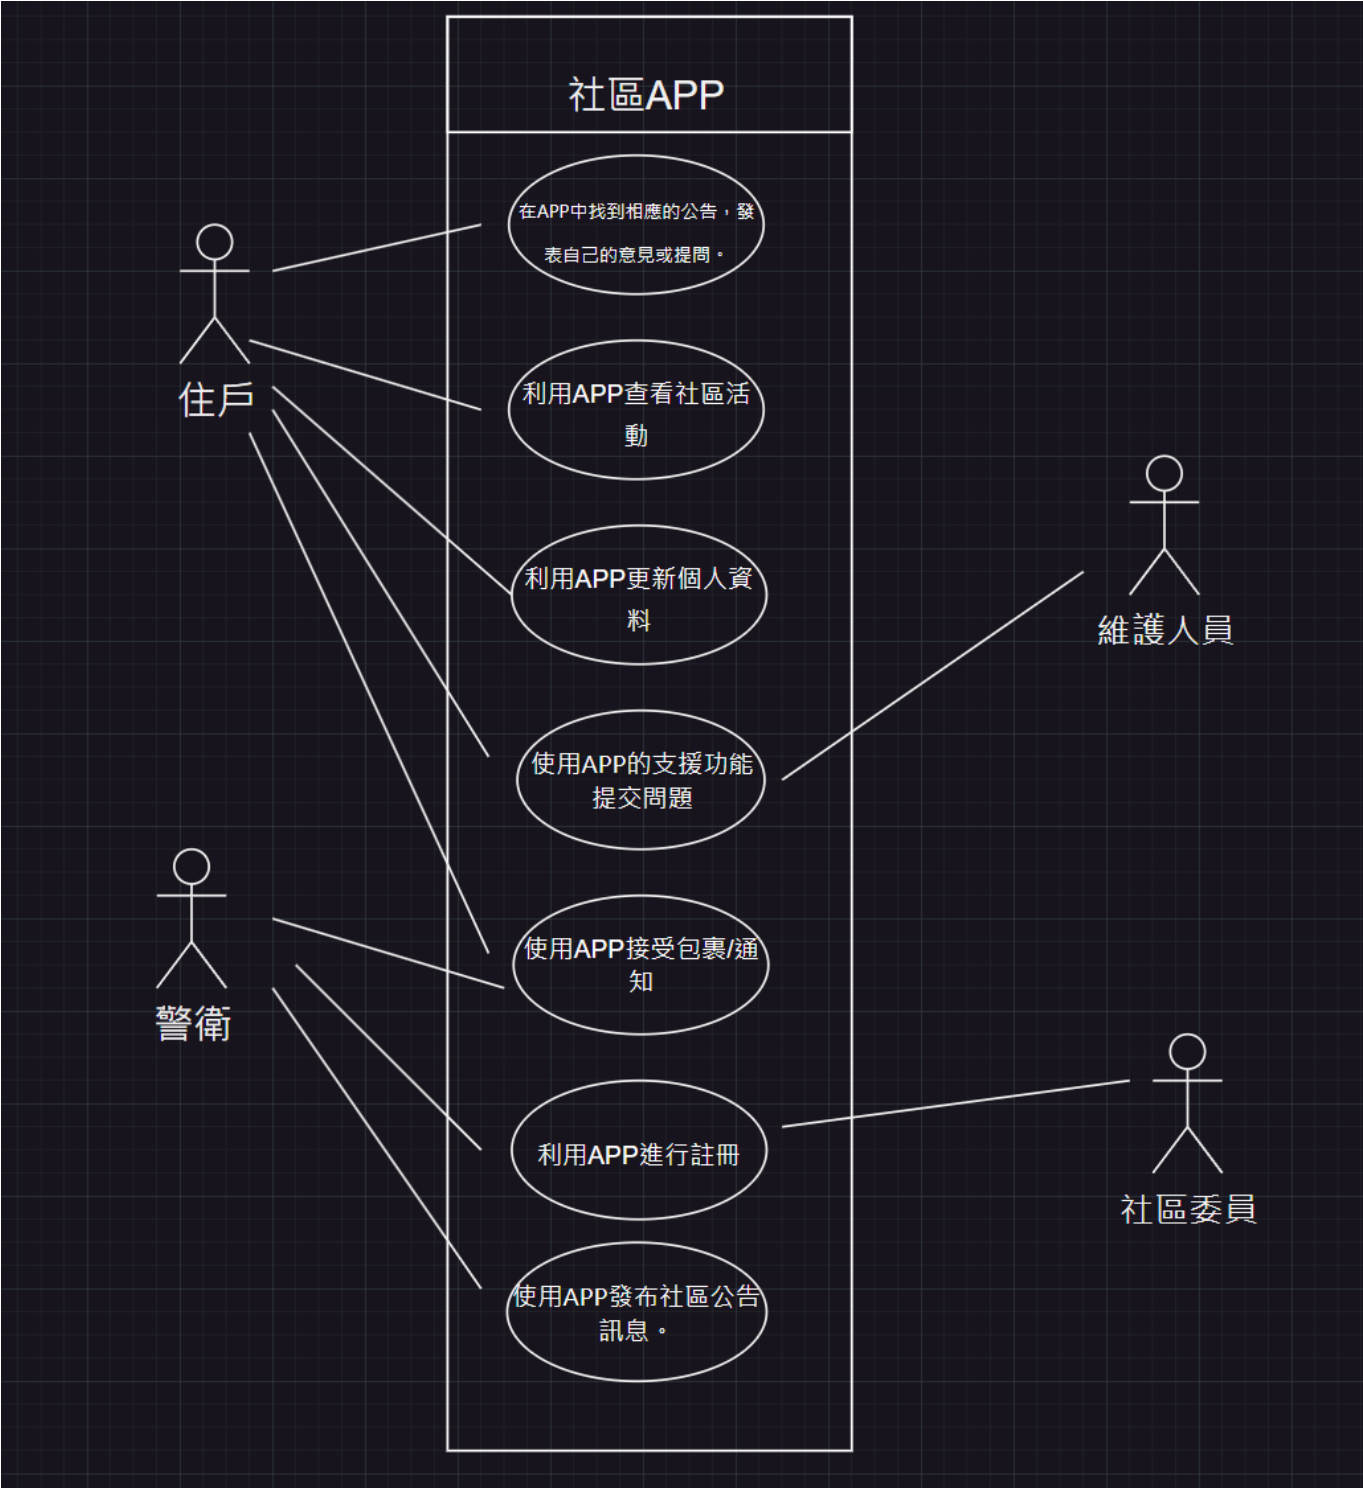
社區APP

在APP中找到相應的公告，發表自己的意見或提問。

利用APP查看社區活動

利用APP更新個人資料

使用APP的支援功能提交問題

使用APP接受包裹/通知

利用APP進行註冊

使用APP發布社區公告訊息。

住戶

警衛

維護人員

社區委員